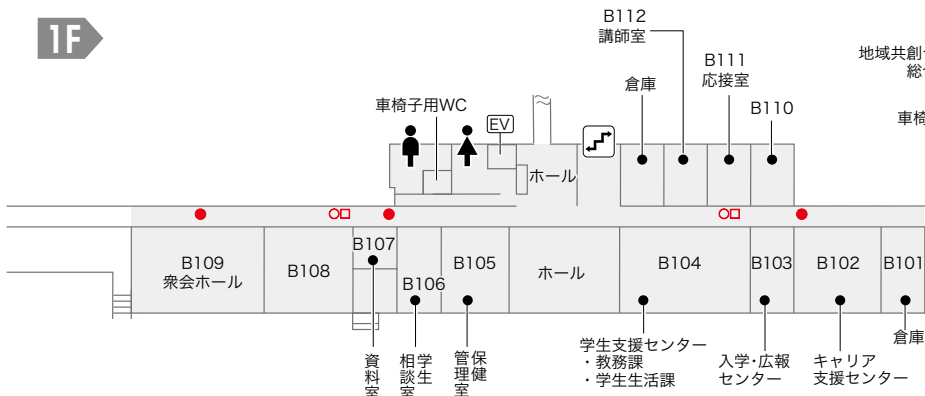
1F

B112
講師室

B111
応接室

地域共創
総

倉庫

B110

車椅

車椅子用WC

EV

ホール

B109
衆会ホール

B108

B107

B106

B105

ホール

B104

B103

B102

B101

倉庫

資料室

相談室
学生

管理室
保健

学生支援センター
・教務課
・学生生活課

入学・広報
センター

キャリア
支援センター